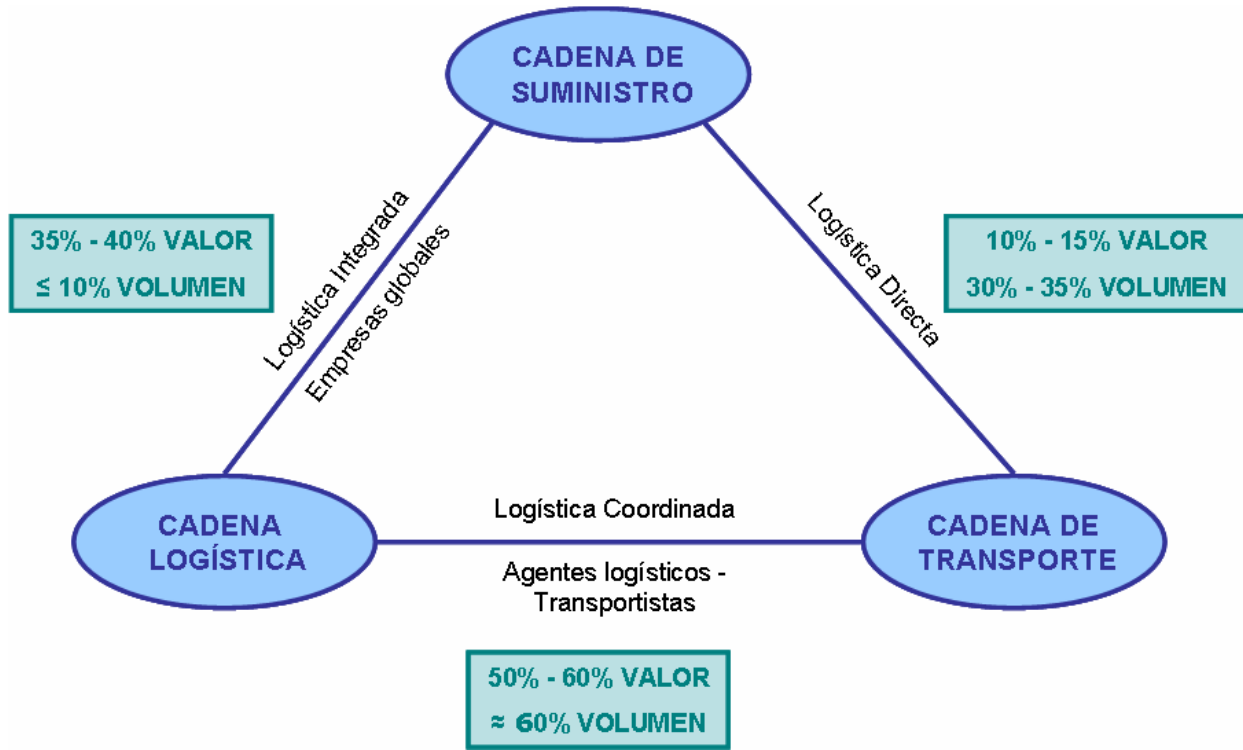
CADENA DE SUMINISTRO

35% - 40% VALOR
≤ 10% VOLUMEN

Logística Integrada
Empresas globales

Logística Directa

10% - 15% VALOR
30% - 35% VOLUMEN

CADENA LOGÍSTICA

Logística Coordinada

Agentes logísticos - Transportistas

CADENA DE TRANSPORTE

50% - 60% VALOR
≈ 60% VOLUMEN